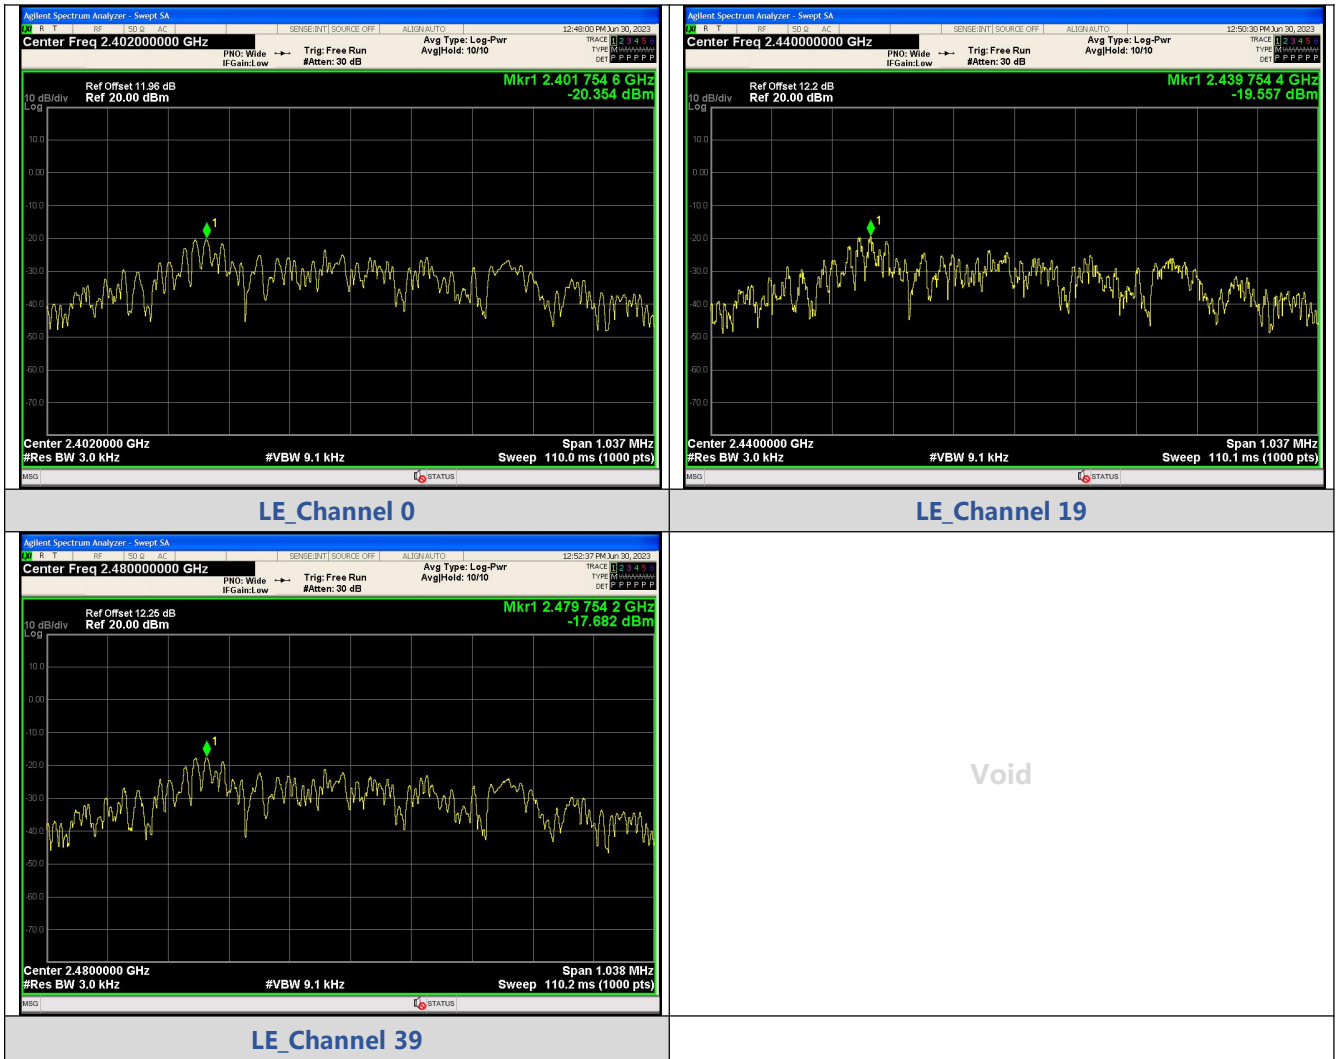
Agilent Spectrum Analyzer - Swept SA
RF 50 Ω AC SENSE:INT SOURCE OFF ALIGN AUTO 12:48:00 PM Jun 30, 2023
Center Freq 2.402000000 GHz
PNO: Wide IFGain:Low
Trig: Free Run #Atten: 30 dB
Avg Type: Log-Pwr Avg|Hold: 10/10
TRACE 1 2 3 4 5 6 TYPE DET P P P P P P
Ref Offset 11.96 dB
10 dB/div Ref 20.00 dBm
Log
Mkr1 2.401 754 6 GHz
-20.354 dBm
10.0
0.00
-10.0
-20.0
-30.0
-40.0
-50.0
-60.0
-70.0
1
Center 2.4020000 GHz
#Res BW 3.0 kHz
#VBW 9.1 kHz
Span 1.037 MHz
Sweep 110.0 ms (1000 pts)
MSG
STATUS

Agilent Spectrum Analyzer - Swept SA
RF 50 Ω AC SENSE:INT SOURCE OFF ALIGN AUTO 12:50:30 PM Jun 30, 2023
Center Freq 2.440000000 GHz
PNO: Wide IFGain:Low
Trig: Free Run #Atten: 30 dB
Avg Type: Log-Pwr Avg|Hold: 10/10
TRACE 1 2 3 4 5 6 TYPE DET P P P P P P
Ref Offset 12.2 dB
10 dB/div Ref 20.00 dBm
Log
Mkr1 2.439 754 4 GHz
-19.557 dBm
10.0
0.00
-10.0
-20.0
-30.0
-40.0
-50.0
-60.0
-70.0
1
Center 2.4400000 GHz
#Res BW 3.0 kHz
#VBW 9.1 kHz
Span 1.037 MHz
Sweep 110.1 ms (1000 pts)
MSG
STATUS

LE_Channel 0

LE_Channel 19

Agilent Spectrum Analyzer - Swept SA
RF 50 Ω AC SENSE:INT SOURCE OFF ALIGN AUTO 12:52:37 PM Jun 30, 2023
Center Freq 2.480000000 GHz
PNO: Wide IFGain:Low
Trig: Free Run #Atten: 30 dB
Avg Type: Log-Pwr Avg|Hold: 10/10
TRACE 1 2 3 4 5 6 TYPE DET P P P P P P
Ref Offset 12.25 dB
10 dB/div Ref 20.00 dBm
Log
Mkr1 2.479 754 2 GHz
-17.682 dBm
10.0
0.00
-10.0
-20.0
-30.0
-40.0
-50.0
-60.0
-70.0
1
Center 2.4800000 GHz
#Res BW 3.0 kHz
#VBW 9.1 kHz
Span 1.038 MHz
Sweep 110.2 ms (1000 pts)
MSG
STATUS

Void

LE_Channel 39